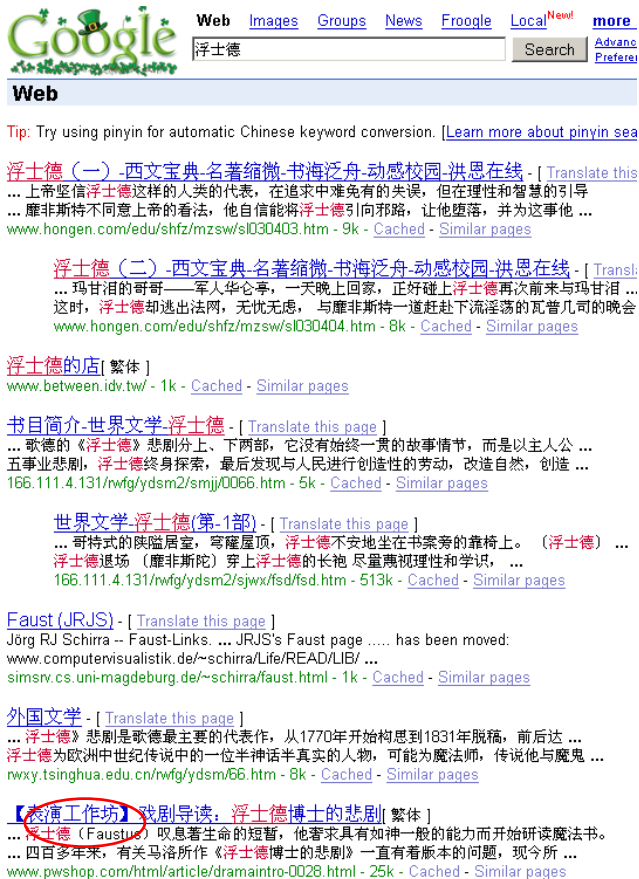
Google

Web Images Groups News Froogle Local New! more

浮士德 Search

Advanced Preferences

Web

Tip: Try using pinyin for automatic Chinese keyword conversion. [Learn more about pinyin sea

浮士德（一）-西文宝典-名著缩微-书海泛舟-动感校园-洪恩在线 - [ Translate this
... 上帝坚信浮士德这样的人类的代表，在追求中难免有的失误，但在理性和智慧的引导
... 靡非斯特不同意上帝的看法，他自信能将浮士德引向邪路，让他堕落，并为这事他 ...
www.hongen.com/edu/shfz/mzsw/sl030403.htm - 9k - Cached - Similar pages

浮士德（二）-西文宝典-名著缩微-书海泛舟-动感校园-洪恩在线 - [ Transl
... 玛甘泪的哥哥——军人华仑亭，一天晚上回家，正好碰上浮士德再次前来与玛甘泪 ...
这时，浮士德却逃出法网，无忧无虑，与靡非斯特一道赶赴下流淫荡的瓦普几司的晚会
www.hongen.com/edu/shfz/mzsw/sl030404.htm - 8k - Cached - Similar pages

浮士德的店[ 繁体 ]
www.between.idv.tw/ - 1k - Cached - Similar pages

书目简介-世界文学-浮士德 - [ Translate this page ]
... 歌德的《浮士德》悲剧分上、下两部，它没有始终一贯的故事情节，而是以主人公 ...
五事业悲剧，浮士德终身探索，最后发现与人民进行创造性的劳动，改造自然，创造 ...
166.111.4.131/rwfg/ydsm2/smjj/0066.htm - 5k - Cached - Similar pages

世界文学-浮士德(第-1部) - [ Translate this page ]
... 哥特式的陕隘居室，穹窿屋顶，浮士德不安地坐在书案旁的靠椅上。（浮士德） ...
浮士德退场（靡非斯陀）穿上浮士德的长袍 尽量蔑视理性和学识， ...
166.111.4.131/rwfg/ydsm2/sjwx/fsd/fsd.htm - 513k - Cached - Similar pages

Faust (JRJS) - [ Translate this page ]
Jörg RJ Schirra -- Faust-Links. ... JRJS's Faust page ..... has been moved:
www.computervisualistik.de/~schirra/Life/READ/LIB/ ...
simsrv.cs.uni-magdeburg.de/~schirra/faust.html - 1k - Cached - Similar pages

外国文学 - [ Translate this page ]
... 浮士德》是歌德最主要的代表作，从1770年开始构思到1831年脱稿，前后达 ...
浮士德为欧洲中世纪传说中的一位半神话半真实的人物，可能为魔法师，传说他与魔鬼 ...
rwxy.tsinghua.edu.cn/rwfg/ydsm/66.htm - 8k - Cached - Similar pages

【表演工作坊】戏剧导读：浮士德博士的悲剧[ 繁体 ]
... 浮士德（Faustus）叹息著生命的短暂，他奢求具有如神一般的能力而开始研读魔法书。
... 四百多年来，有关马洛所作《浮士德博士的悲剧》一直有着版本的问题，现今所 ...
www.pwshop.com/html/article/dramaintro-0028.html - 25k - Cached - Similar pages